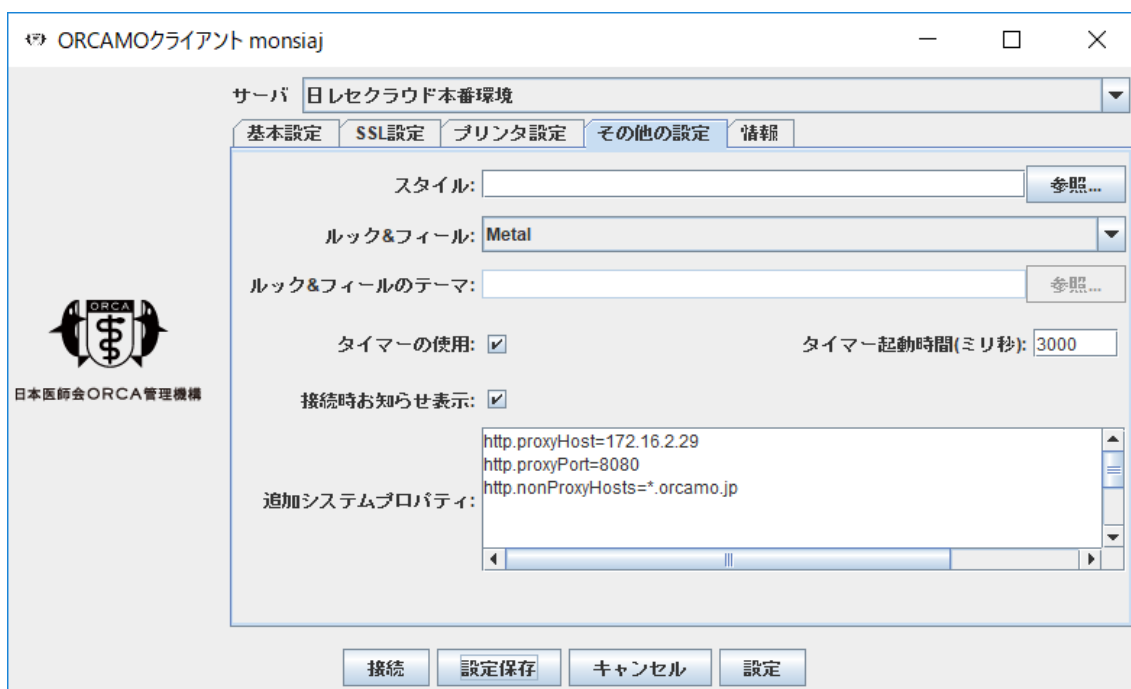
ORCAMOクライアント monsiaj

サーバ 日レセクラウド本番環境

基本設定 SSL設定 プリンタ設定 その他の設定 情報

スタイル: 参照...

ルック&フィール: Metal

ルック&フィールのテーマ: 参照...

タイマーの使用: ✔ タイマー起動時間(ミリ秒): 3000

接続時お知らせ表示: ✔

追加システムプロパティ: http.proxyHost=172.16.2.29
http.proxyPort=8080
http.nonProxyHosts=*.orcamo.jp

ORCA

日本医師会ORCA管理機構

接続 設定保存 キャンセル 設定